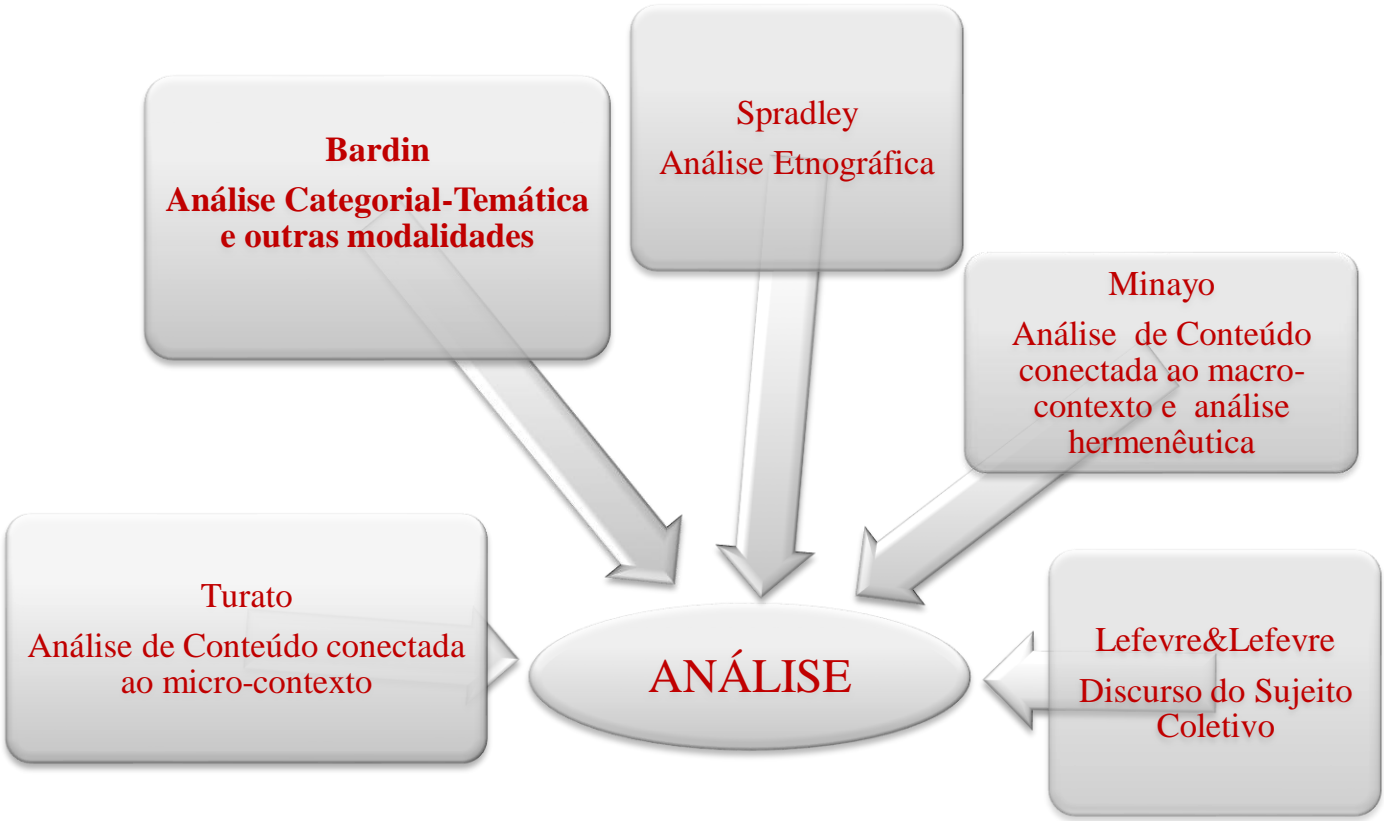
Bardin
Análise Categorial-Temática e outras modalidades

Spradley
Análise Etnográfica

Minayo
Análise de Conteúdo conectada ao macro-contexto e análise hermenêutica

Turato
Análise de Conteúdo conectada ao micro-contexto

ANÁLISE

Lefevre&Lefevre
Discurso do Sujeito Coletivo